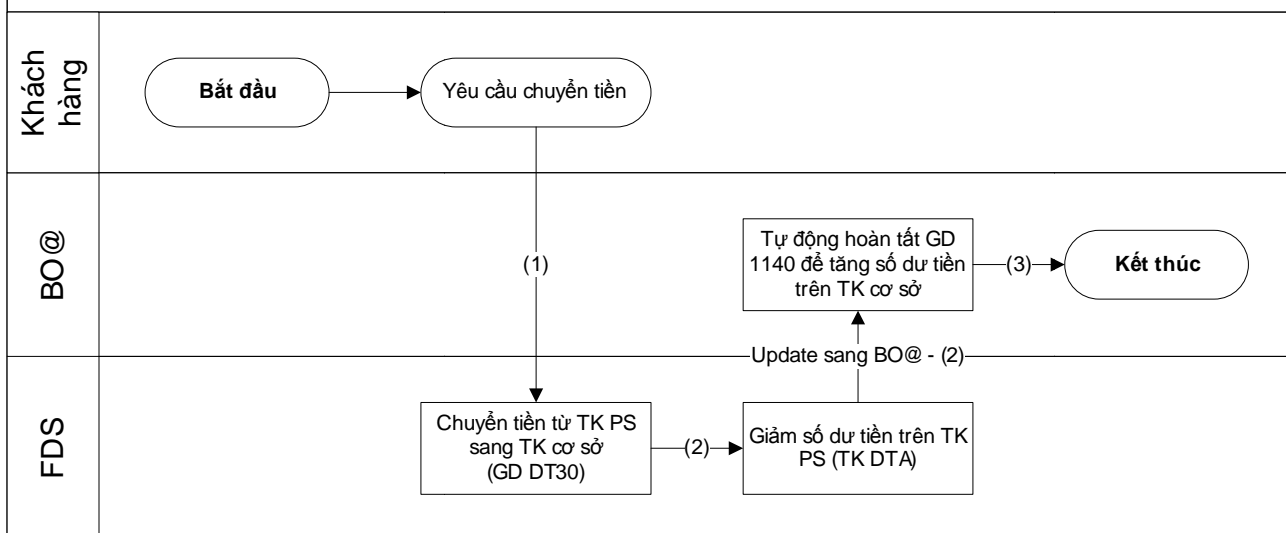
Khách hàng

Bắt đầu

Yêu cầu chuyển tiền

BO@

(1)

Tự động hoàn tất GD 1140 để tăng số dư tiền trên TK cơ sở

(3)

Kết thúc

Update sang BO@ - (2)

FDS

Chuyển tiền từ TK PS sang TK cơ sở (GD DT30)

(2)

Giảm số dư tiền trên TK PS (TK DTA)